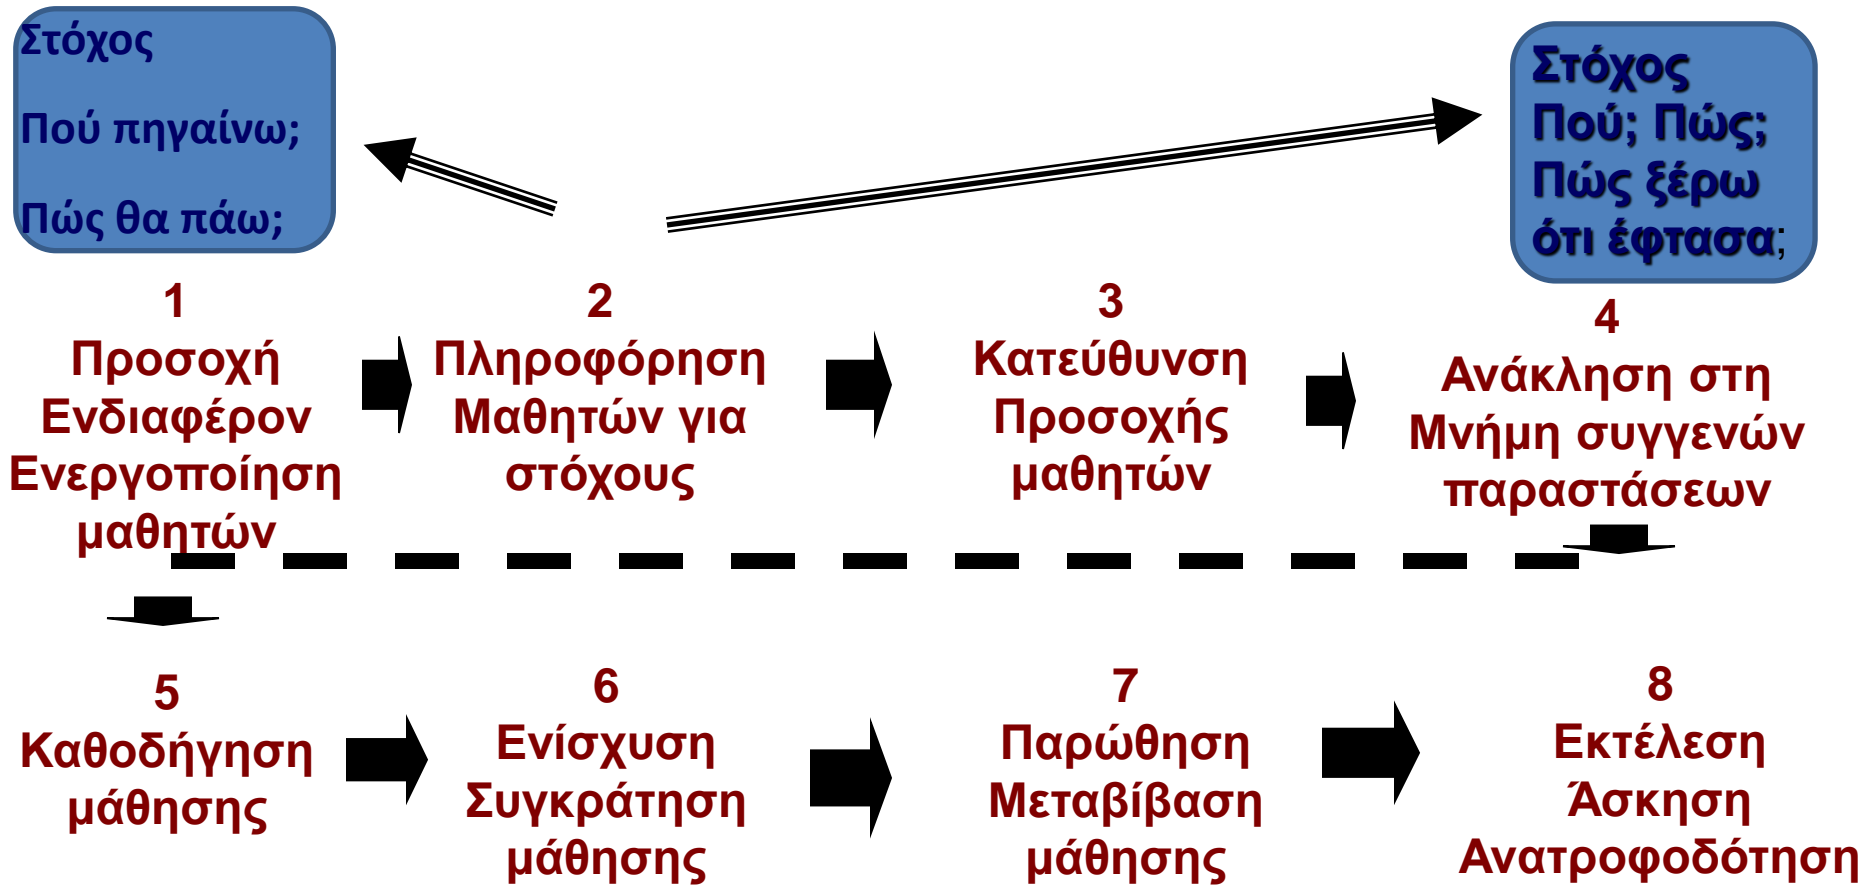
Στόχος

Πού πηγαίνω;

Πώς θα πάω;

Στόχος
Πού; Πώς;
Πώς ξέρω
ότι έφτασα;

1
Προσοχή
Ενδιαφέρον
Ενεργοποίηση
μαθητών

2
Πληροφόρηση
Μαθητών για
στόχους

3
Κατεύθυνση
Προσοχής
μαθητών

4
Ανάκληση στη
Μνήμη συγγενών
παραστάσεων

5
Καθοδήγηση
μάθησης

6
Ενίσχυση
Συγκράτηση
μάθησης

7
Παρώθηση
Μεταβίβαση
μάθησης

8
Εκτέλεση
Άσκηση
Ανατροφοδότηση